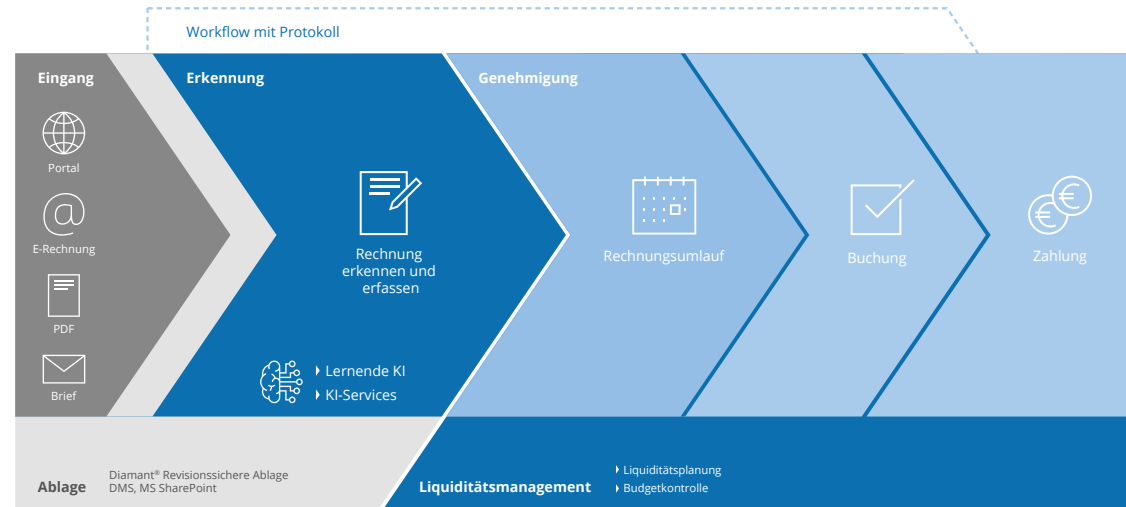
Workflow mit Protokoll

Eingang

Portal

E-Rechnung

PDF

Brief

Erkennung

Rechnung erkennen und erfassen

Lernende KI
KI-Services

Genehmigung

Rechnungsumlauf

Buchung

Zahlung

Ablage

Diamant® Revisionssichere Ablage
DMS, MS SharePoint

Liquiditätsmanagement

Liquiditätsplanung
Budgetkontrolle